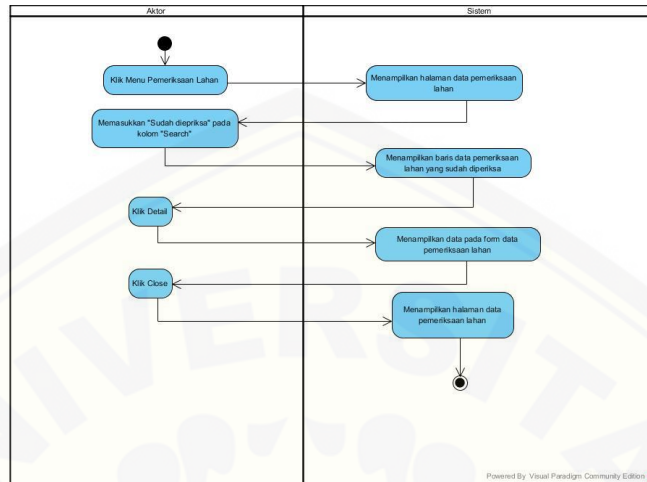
Aktor

Sistem

Klik Menu Pemeriksaan Lahan

Menampilkan halaman data pemeriksaan lahan

Memasukkan "Sudah diepriksa" pada kolom "Search"

Menampilkan baris data pemeriksaan lahan yang sudah diperiksa

Klik Detail

Menampilkan data pada form data pemeriksaan lahan

Klik Close

Menampilkan halaman data pemeriksaan lahan

Powered By Visual Paradigm Community Edition